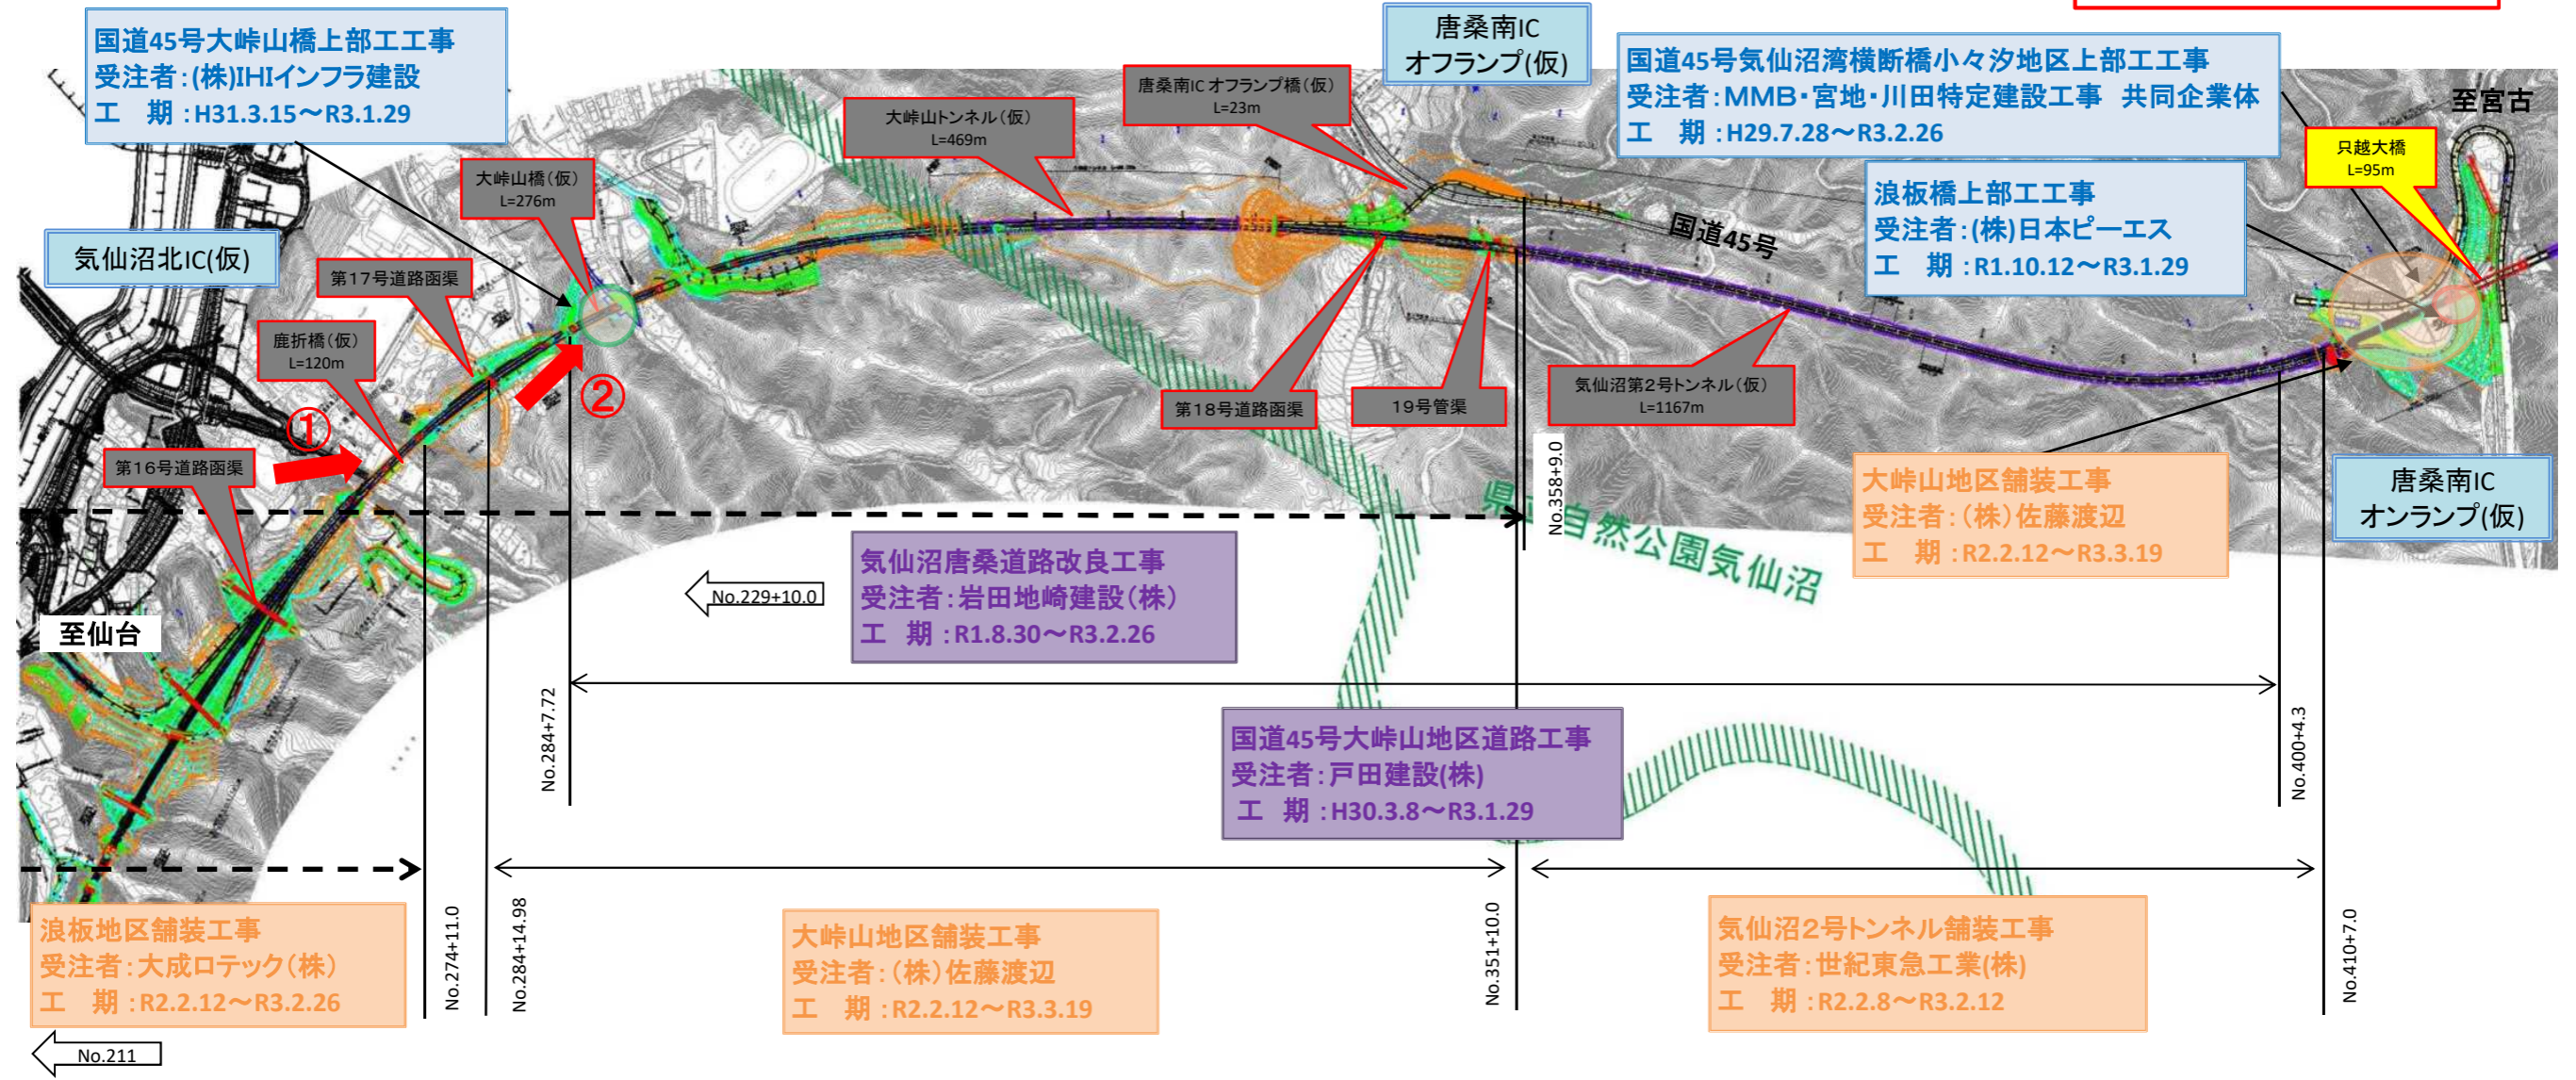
国道45号大峠山橋上部工工事
受注者：(株)IHIインフラ建設
工　期：H31.3.15〜R3.1.29

唐桑南IC
オフランプ(仮)

国道45号気仙沼湾横断橋小々汐地区上部工工事
受注者：MMB・宮地・川田特定建設工事　共同企業体
工　期：H29.7.28〜R3.2.26

至宮古

只越大橋
L=95m

唐桑南ICオフランプ橋(仮)
L=23m

大峠山トンネル(仮)
L=469m

大峠山橋(仮)
L=276m

浪板橋上部工工事
受注者：(株)日本ピーエス
工　期：R1.10.12〜R3.1.29

国道45号

気仙沼北IC(仮)

第17号道路函渠

鹿折橋(仮)
L=120m

①

②

第18号道路函渠

19号管渠

気仙沼第2号トンネル(仮)
L=1167m

第16号道路函渠

No.358+9.0

県立自然公園気仙沼

大峠山地区舗装工事
受注者：(株)佐藤渡辺
工　期：R2.2.12〜R3.3.19

唐桑南IC
オンランプ(仮)

気仙沼唐桑道路改良工事
受注者：岩田地崎建設(株)
工　期：R1.8.30〜R3.2.26

No.229+10.0

至仙台

No.284+7.72

国道45号大峠山地区道路工事
受注者：戸田建設(株)
工　期：H30.3.8〜R3.1.29

No.400+4.3

浪板地区舗装工事
受注者：大成ロテック(株)
工　期：R2.2.12〜R3.2.26

No.274+11.0

No.284+14.98

大峠山地区舗装工事
受注者：(株)佐藤渡辺
工　期：R2.2.12〜R3.3.19

No.351+10.0

気仙沼2号トンネル舗装工事
受注者：世紀東急工業(株)
工　期：R2.2.8〜R3.2.12

No.410+7.0

No.211